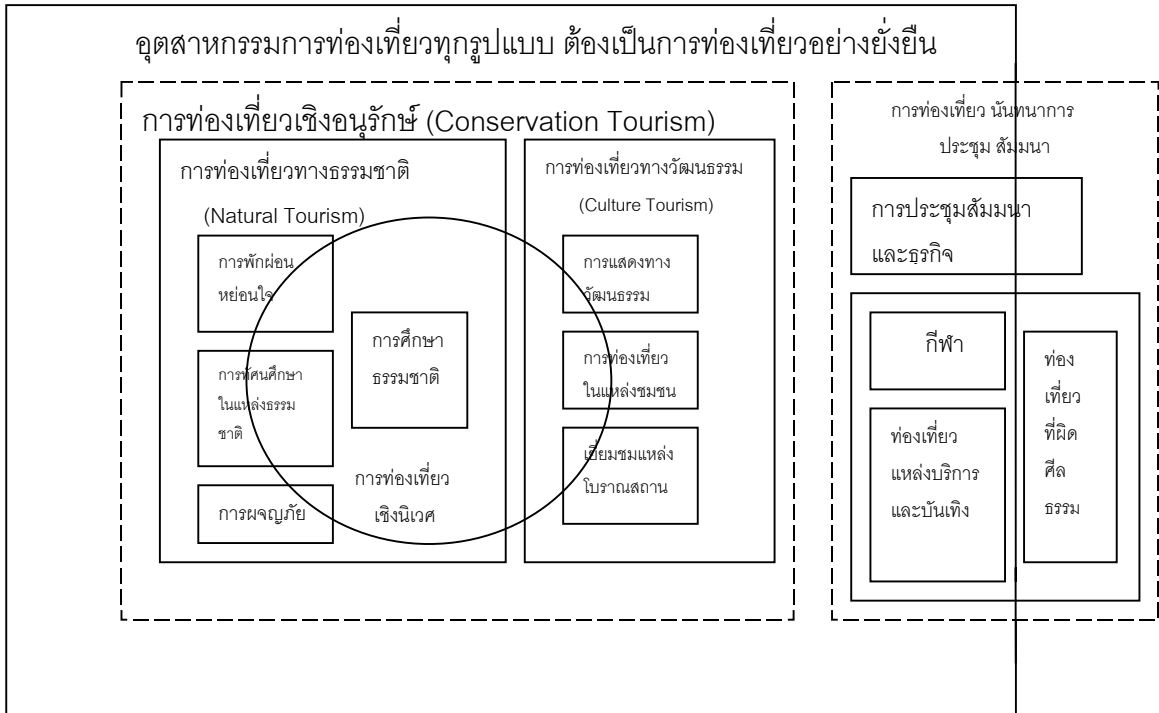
อุตสาหกรรมการท่องเที่ยวทุกรูปแบบ ต้องเป็นการท่องเที่ยวอย่างยั่งยืน

การท่องเที่ยวเชิงอนุรักษ์ (Conservation Tourism)

การท่องเที่ยวทางธรรมชาติ

(Natural Tourism)

การพักผ่อนหย่อนใจ

การทัศนศึกษาในแหล่งธรรมชาติ

การผจญภัย

การศึกษาธรรมชาติ

การท่องเที่ยวเชิงนิเวศ

การท่องเที่ยวทางวัฒนธรรม

(Culture Tourism)

การแสดงทางวัฒนธรรม

การท่องเที่ยวในแหล่งชมชน

เยี่ยมชมแหล่งโบราณสถาน

การท่องเที่ยว นันทนาการ ประชุม สัมมนา

การประชุมสัมมนาและธุรกิจ

กีฬา

ท่องเที่ยวแหล่งบริการและบันเทิง

ท่องเที่ยวที่ผิดศีลธรรม